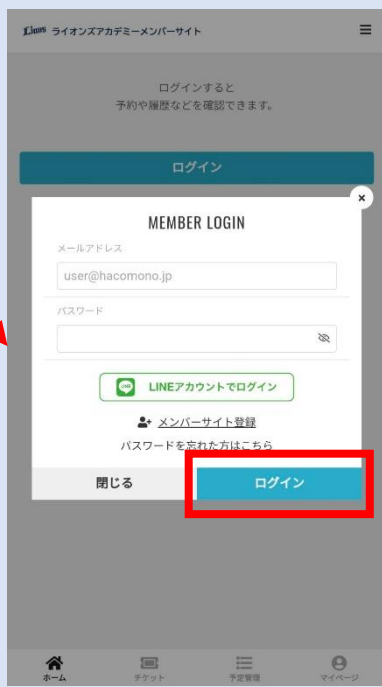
Lions ライオンズアカデミーメンバーサイト

ログインすると
予約や履歴などを確認できます。

ログイン

×

MEMBER LOGIN

メールアドレス

user@hacomono.jp

パスワード

LINE LINEアカウントでログイン

メンバーサイト登録

パスワードを忘れた方はこちら

閉じる

ログイン

ホーム

チケット

予定管理

マイページ